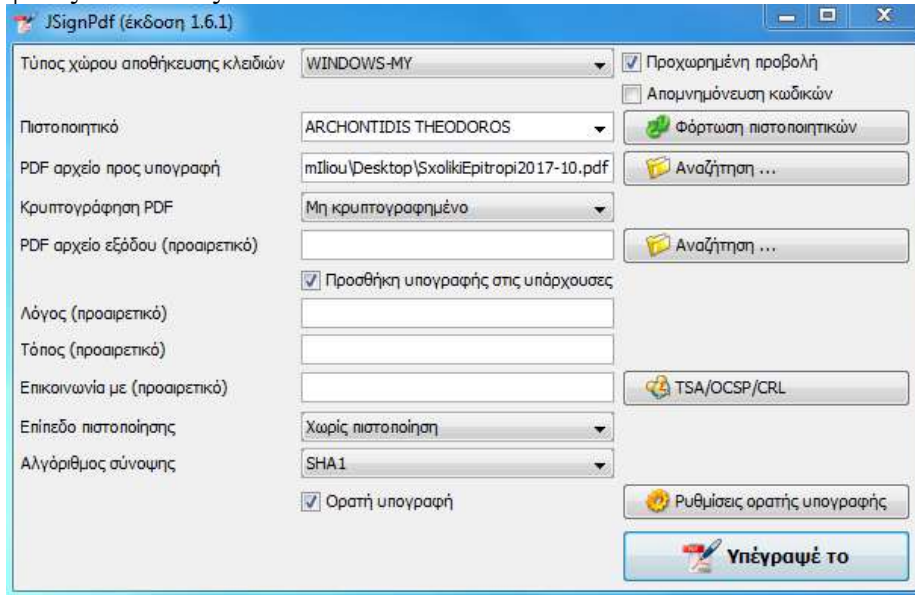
JSignPdf (έκδοση 1.6.1)

Τύπος χώρου αποθήκευσης κλειδιών
WINDOWS-MY
Προχωρημένη προβολή
Απομνημόνευση κωδικών

Πιστοποιητικό
ARCHONTIDIS THEODOROS
Φόρτωση πιστοποιητικών

PDF αρχείο προς υπογραφή
mIliou\Desktop\SxolikiEpitropi2017-10.pdf
Αναζήτηση ...

Κρυπτογράφηση PDF
Μη κρυπτογραφημένο

PDF αρχείο εξόδου (προαιρετικό)
Αναζήτηση ...

Προσθήκη υπογραφής στις υπάρχουσες

Λόγος (προαιρετικό)

Τόπος (προαιρετικό)

Επικοινωνία με (προαιρετικό)
TSA/OCSP/CRL

Επίπεδο πιστοποίησης
Χωρίς πιστοποίηση

Αλγόριθμος σύνοψης
SHA1

Ορατή υπογραφή
Ρυθμίσεις ορατής υπογραφής

Υπέγραψέ το